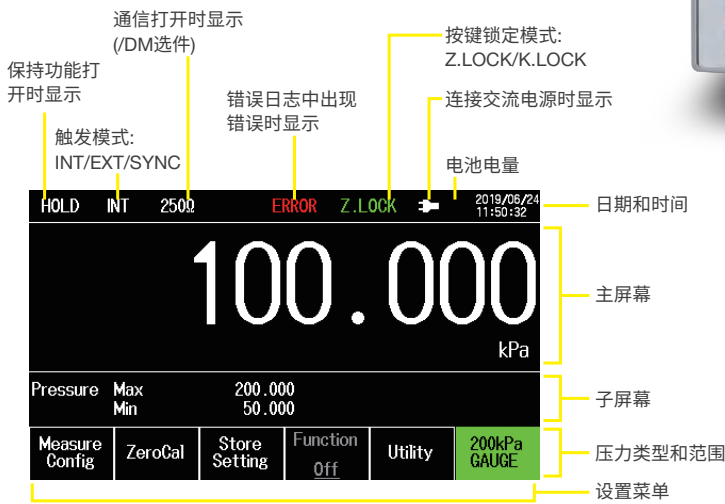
通信打开时显示
(/DM选件)

保持功能打开时显示

触发模式:
INT/EXT/SYNC

错误日志中出现错误时显示

按键锁定模式:
Z.LOCK/K.LOCK

连接交流电源时显示

电池电量

HOLD INT 250Ω ERROR Z.LOCK 2019/06/24 11:50:32

日期和时间

100.000
kPa

主屏幕

Pressure Max 200.000
Min 50.000

子屏幕

| Measure Config | ZeroCal | Store Setting | Function Off | Utility | 200kPa GAUGE |
|---|---|---|---|---|---|

压力类型和范围

设置菜单